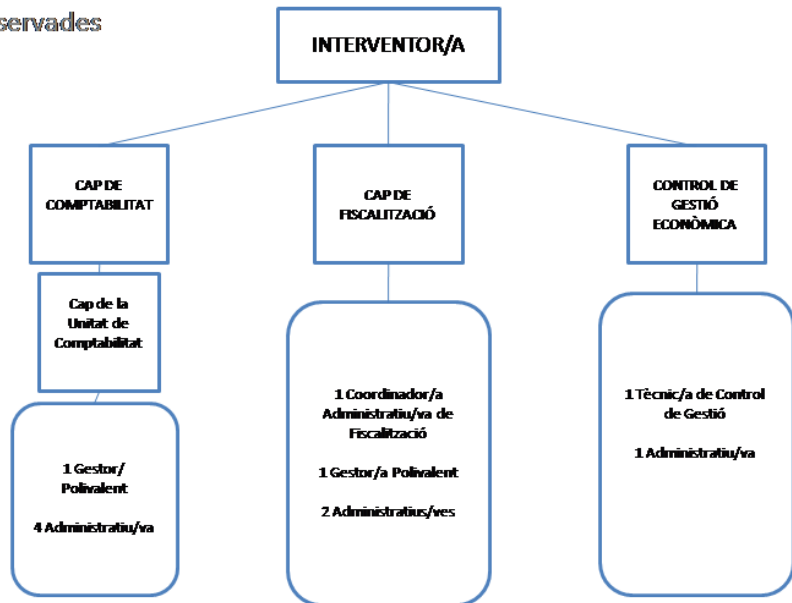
servades

INTERVENTOR/A

CAP DE COMPTABILITAT

Cap de la Unitat de Comptabilitat

1 Gestor/ Polivalent

4 Administratiu/va

CAP DE FISCALITZACIÓ

1 Coordinador/a Administratiu/va de Fiscalització

1 Gestor/a Polivalent

2 Administratius/ves

CONTROL DE GESTIÓ ECONÒMICA

1 Tècnic/a de Control de Gestió

1 Administratiu/va